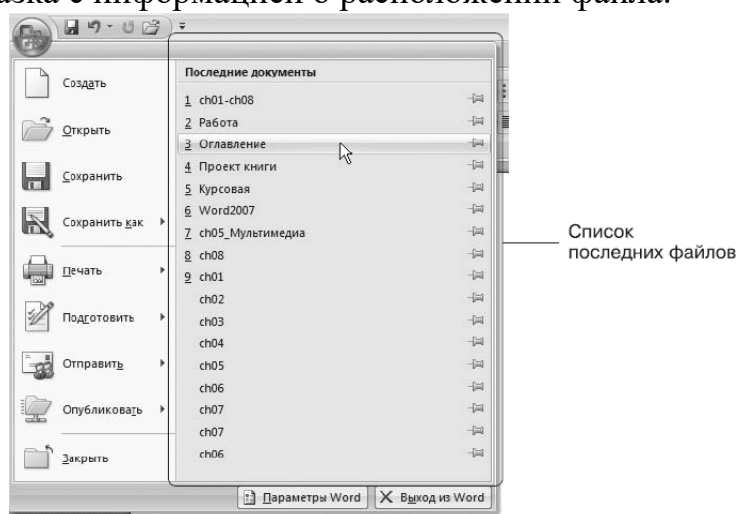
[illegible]азка с информацией о расположении файла.

Создать
Открыть
Сохранить
Сохранить как
Печать
Подготовить
Отправить
Опубликовать
Закрыть

Последние документы
1 ch01-ch08
2 Работа
3 Оглавление
4 Проект книги
5 Курсовая
6 Word2007
7 ch05_Мультимедиа
8 ch08
9 ch01
ch02
ch03
ch04
ch05
ch06
ch07
ch07
ch06

Параметры Word
Выход из Word

Список последних файлов